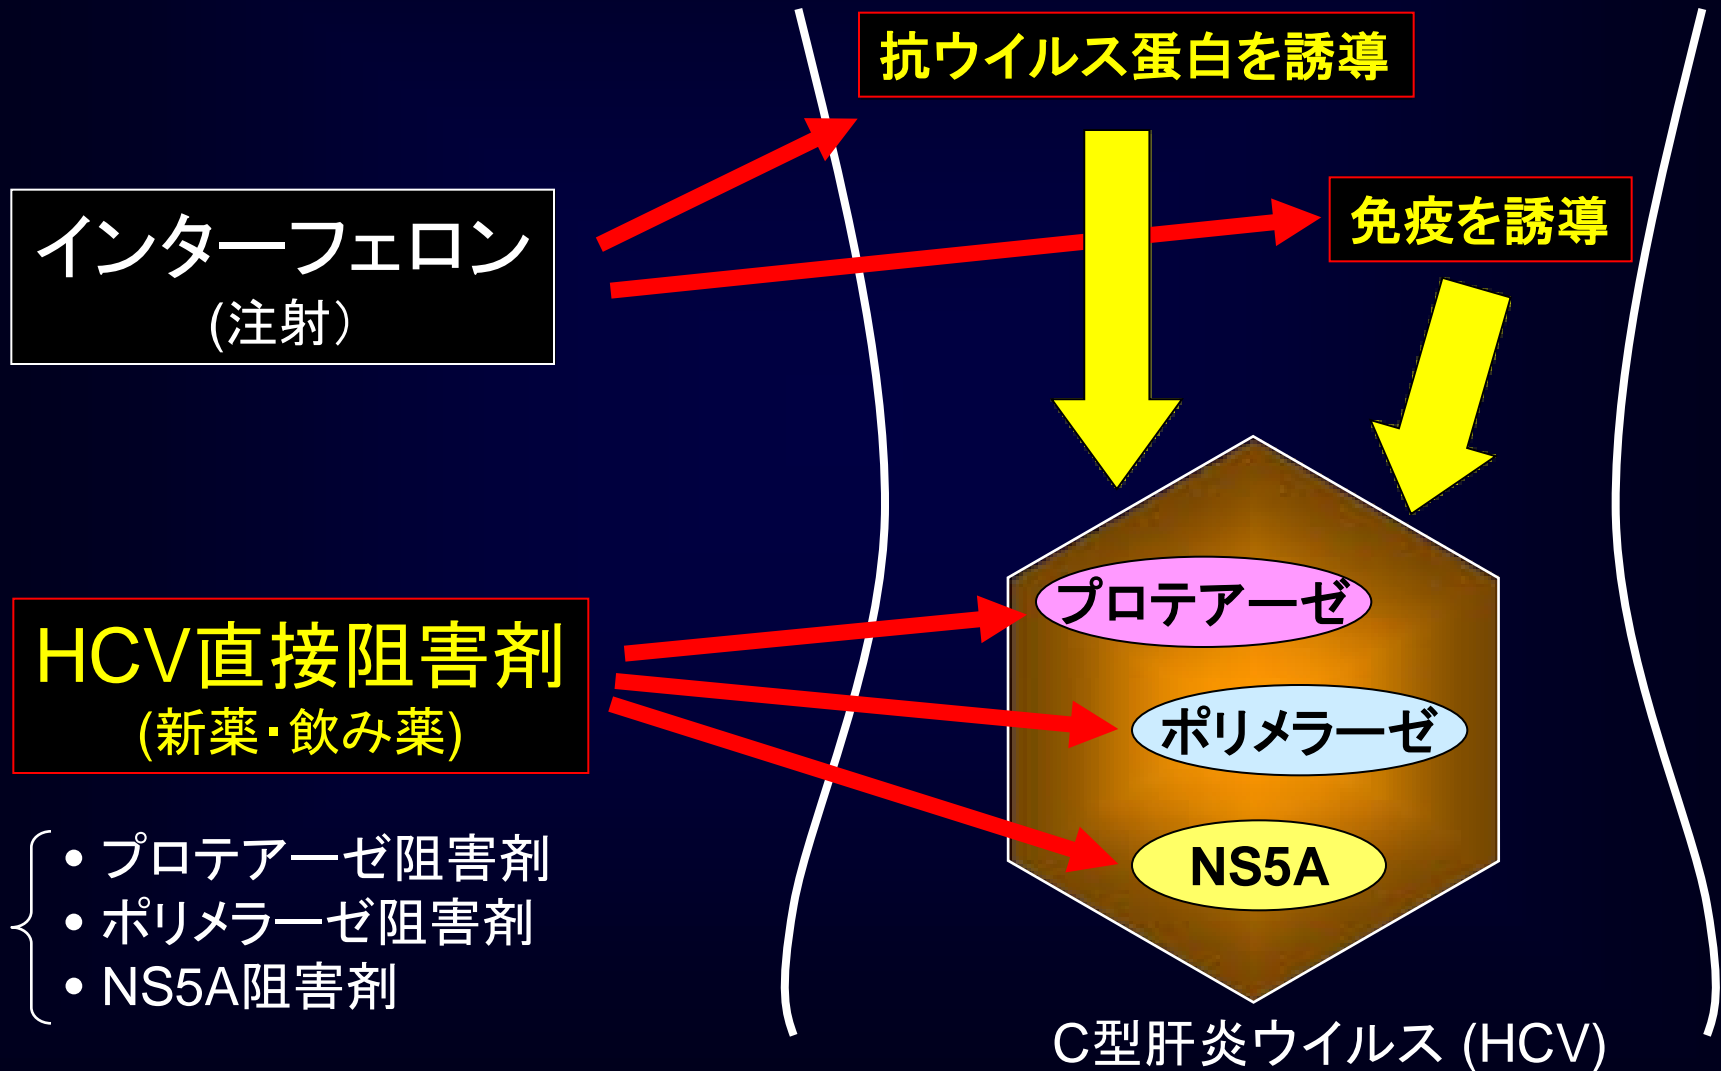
抗ウイルス蛋白を誘導

インターフェロン
(注射)

免疫を誘導

HCV直接阻害剤
(新薬・飲み薬)

プロテアーゼ

ポリメラーゼ

NS5A

• プロテアーゼ阻害剤
• ポリメラーゼ阻害剤
• NS5A阻害剤

C型肝炎ウイルス (HCV)